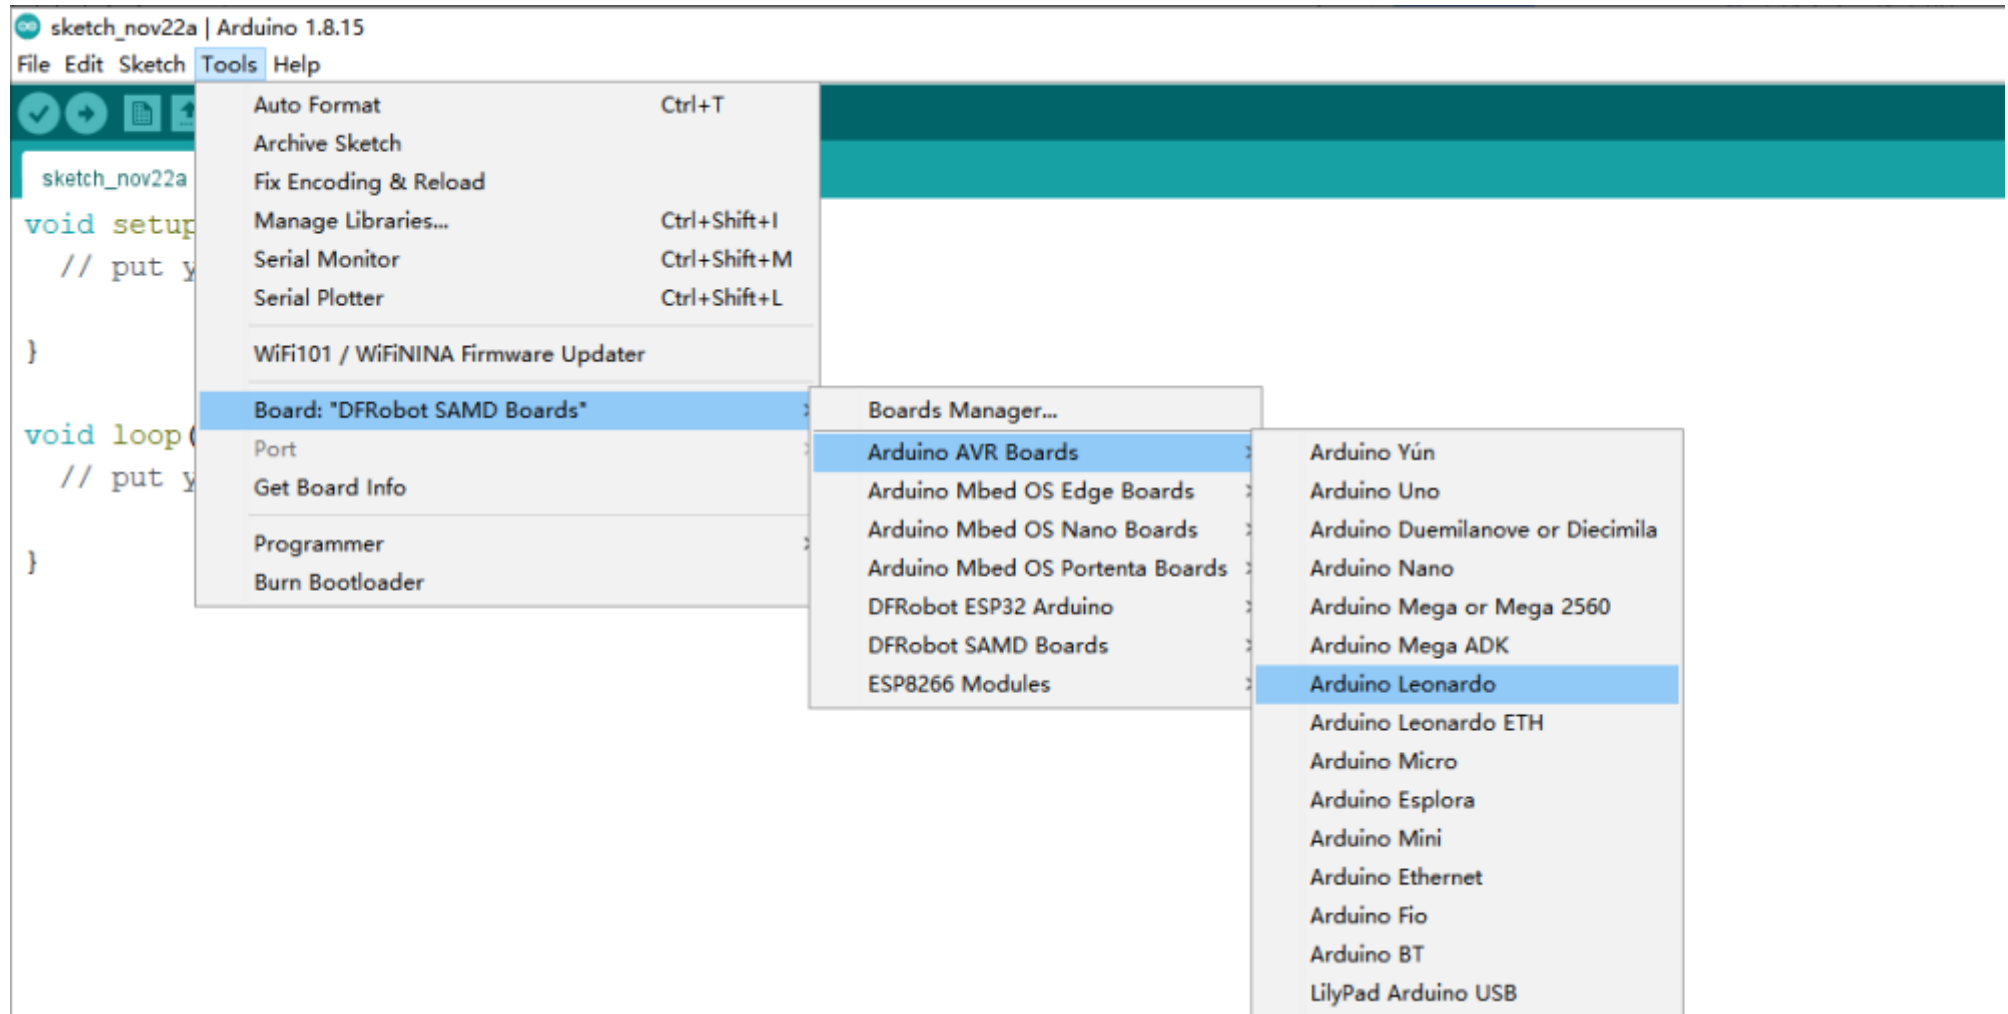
sketch_nov22a | Arduino 1.8.15

File Edit Sketch Tools Help

sketch_nov22a

void setup
// put y

}

void loop(
// put y

}

Auto Format Ctrl+T
Archive Sketch
Fix Encoding & Reload
Manage Libraries... Ctrl+Shift+I
Serial Monitor Ctrl+Shift+M
Serial Plotter Ctrl+Shift+L

WiFi101 / WiFiNINA Firmware Updater

Board: "DFRobot SAMD Boards"
Port
Get Board Info

Programmer
Burn Bootloader

Boards Manager...
Arduino AVR Boards
Arduino Mbed OS Edge Boards
Arduino Mbed OS Nano Boards
Arduino Mbed OS Portenta Boards
DFRobot ESP32 Arduino
DFRobot SAMD Boards
ESP8266 Modules

Arduino Yún
Arduino Uno
Arduino Duemilanove or Diecimila
Arduino Nano
Arduino Mega or Mega 2560
Arduino Mega ADK
Arduino Leonardo
Arduino Leonardo ETH
Arduino Micro
Arduino Esplora
Arduino Mini
Arduino Ethernet
Arduino Fio
Arduino BT
LilyPad Arduino USB